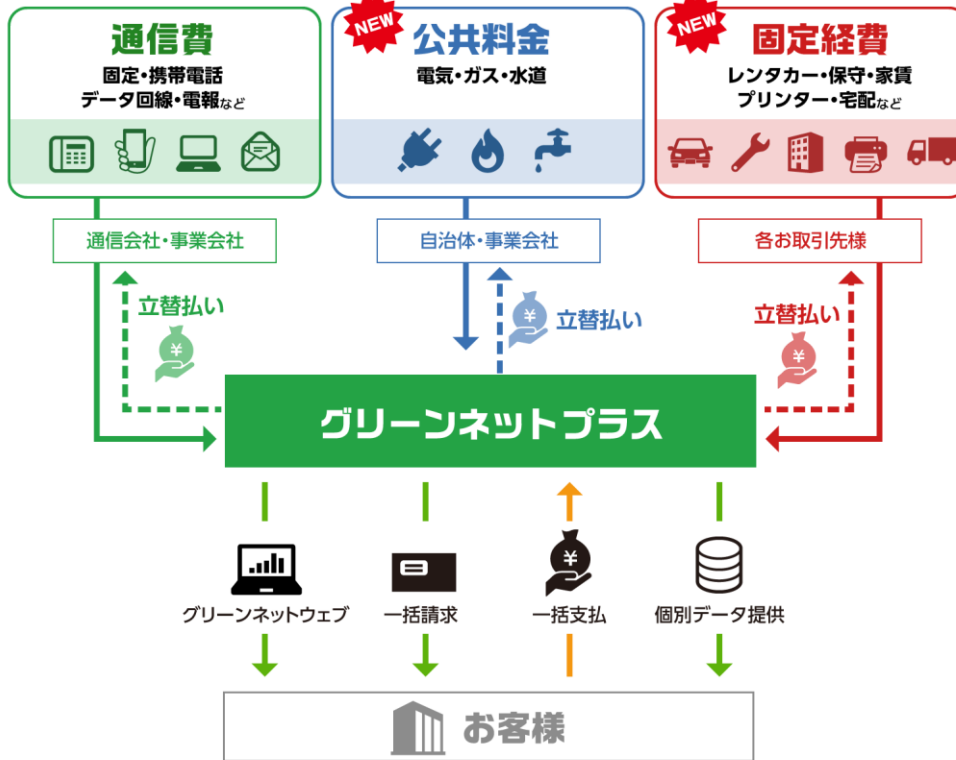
通信費
固定・携帯電話
データ回線・電報など

NEW
公共料金
電気・ガス・水道

NEW
固定経費
レンタカー・保守・家賃
プリンター・宅配など

通信会社・事業会社

自治体・事業会社

各お取引先様

立替払い

¥

立替払い

¥

立替払い

¥

グリーンネットプラス

グリーンネットウェブ

一括請求

¥
一括支払

個別データ提供

お客様